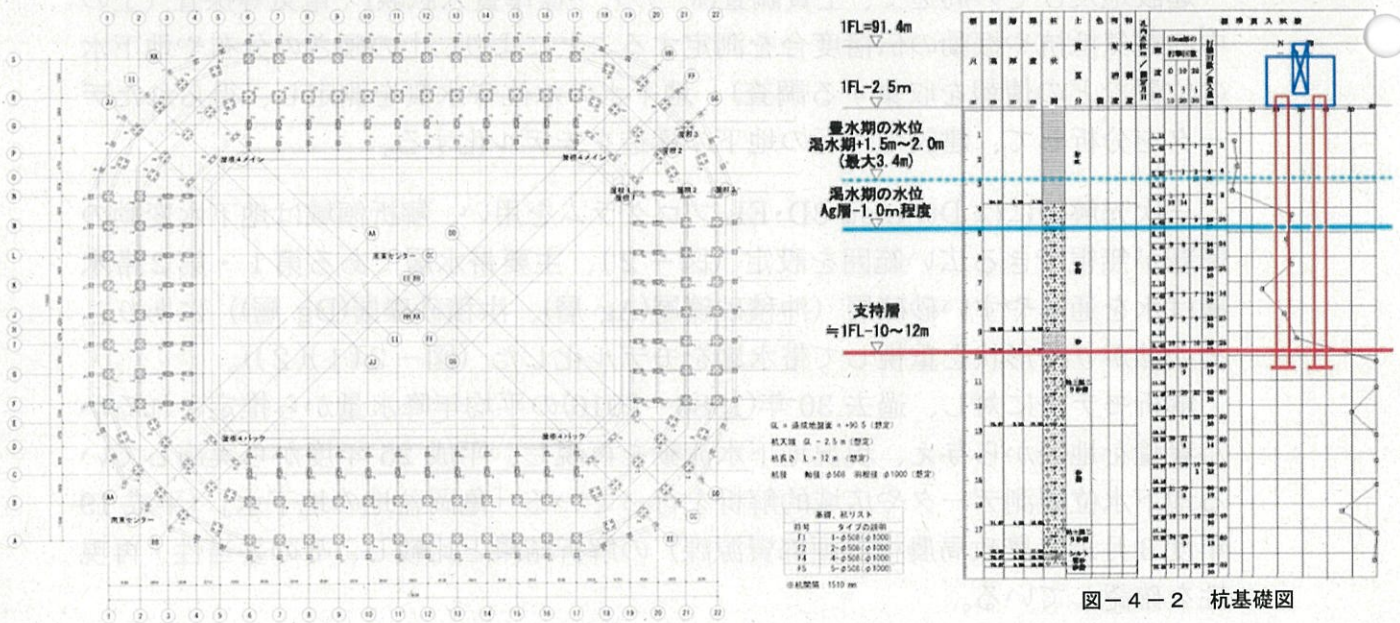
1FL=91.4m

1FL-2.5m

豊水期の水位
渇水期+1.5m~2.0m
(最大3.4m)

渇水期の水位
Ag層-1.0m程度

支持層
≒1FL-10~12m

GL = 造成地盤高 + 90.5 (想定)
杭天端 GL - 2.5 m (想定)
杭長さ L = 12 m (想定)
杭径 軸径 φ508 羽根径 φ1000 (想定)

基礎、杭リスト

| 符号 | タイプの説明 |
|---|---|
| F1 | 1-φ508 (φ1000) |
| F2 | 2-φ508 (φ1000) |
| F4 | 4-φ508 (φ1000) |
| F5 | 5-φ508 (φ1000) |

※杭間隔 : 1510 mm

標準貫入試験

図-4-2 杭基礎図